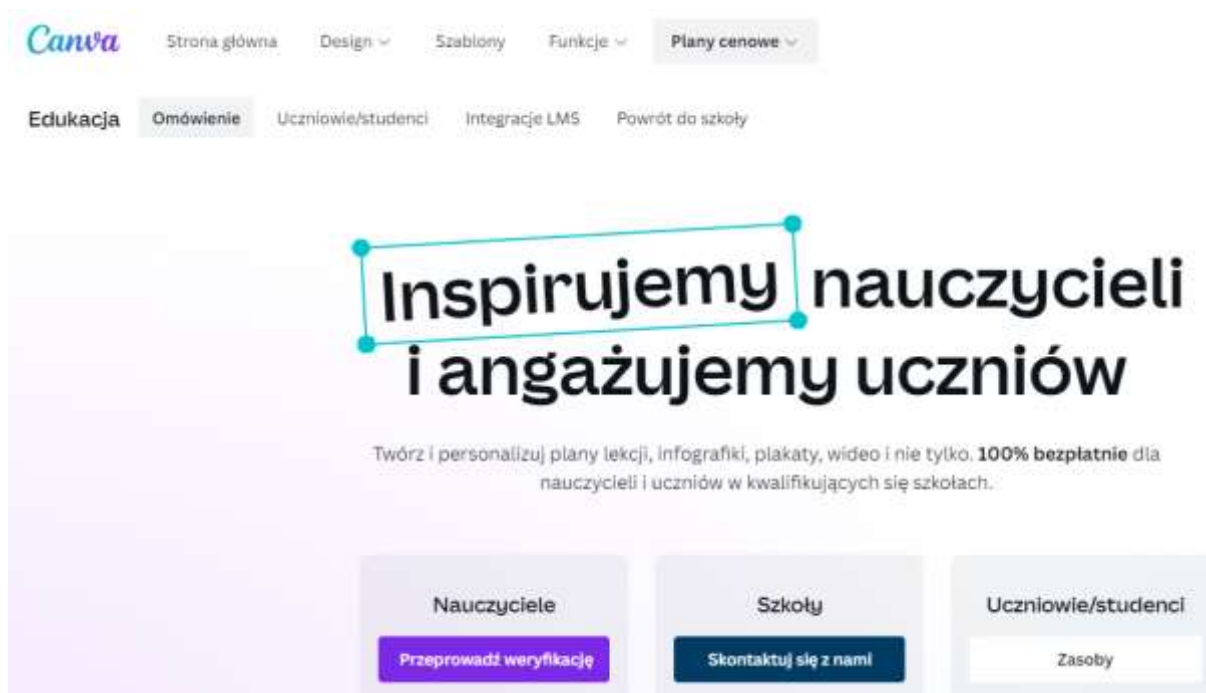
Canva Strona główna Design Szablony Funkcje Plany cenowe

Edukacja Omówienie Uczniowie/studenci Integracje LMS Powrót do szkoły

Inspirujemy nauczycieli i angażujemy uczniów

Twórz i personalizuj plany lekcji, infografiki, plakaty, wideo i nie tylko. **100% bezpłatnie** dla nauczycieli i uczniów w kwalifikujących się szkołach.

Nauczyciele
Przeprowadź weryfikację

Szkoły
Skontaktuj się z nami

Uczniowie/studenci
Zasoby